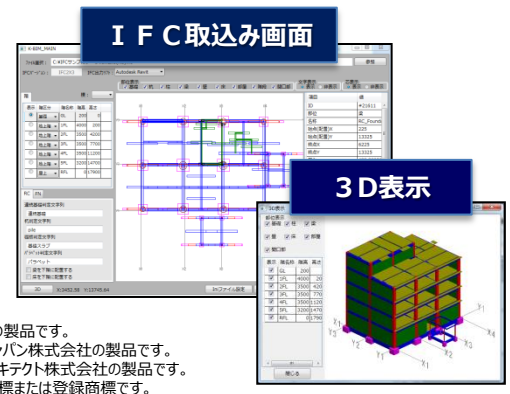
IFC取込み画面

K-BIM_MAIN

ファイル選択

IFCバージョン IFC2X3 IFC出力ソフト Autodesk Revit

参照

部位表示

基礎 柱 梁 壁 床 屋根 階段 開口部

項目 値

ID

部位

名称

X1

X2

Y1

Y2

Y3

X3

X4

表示 階名称 階高 高さ

GL

2FL

3FL

4FL

5FL

RFL

RC

部材

基礎スラブ

パラペット

3D

3D表示

部位表示

基礎 柱 梁

壁 床 屋根

開口部

閉じる

の製品です。

ャパン株式会社の製品です。

キテクト株式会社の製品です。

標または登録商標です。